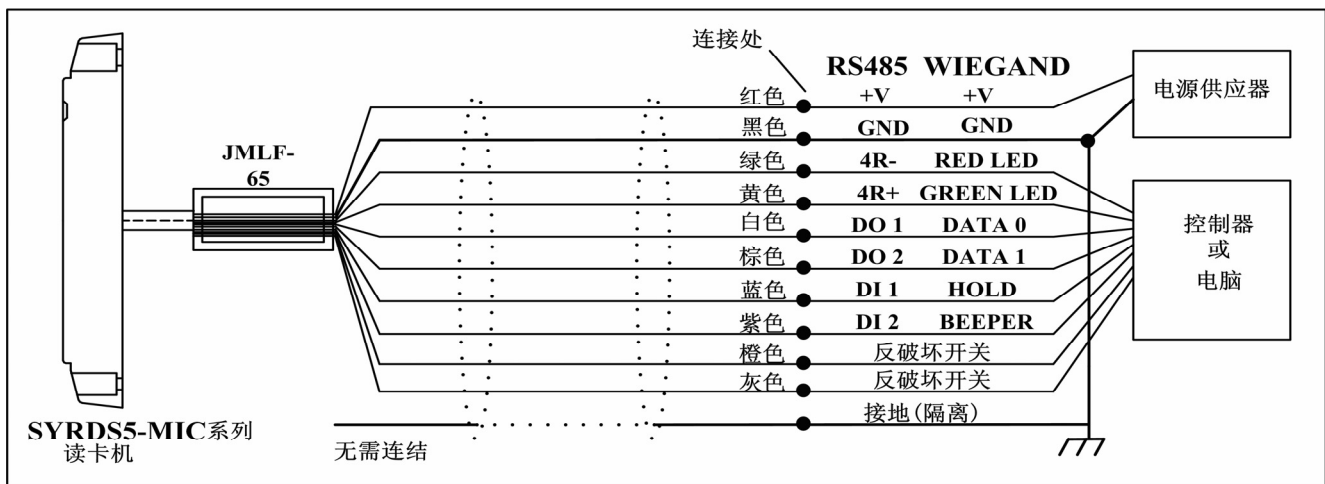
连接处

RS485 WIEGAND

| | RS485 | WIEGAND |
|---|---|---|
| 红色 | +V | +V |
| 黑色 | GND | GND |
| 绿色 | 4R- | RED LED |
| 黄色 | 4R+ | GREEN LED |
| 白色 | DO 1 | DATA 0 |
| 棕色 | DO 2 | DATA 1 |
| 蓝色 | DI 1 | HOLD |
| 紫色 | DI 2 | BEEPER |
| 橙色 | 反破坏开关 | |
| 灰色 | 反破坏开关 | |
| | 接地(隔离) | |

电源供应器

控制器
或
电脑

JMLF-65

SYRDS5-MIC系列
读卡机

无需连结